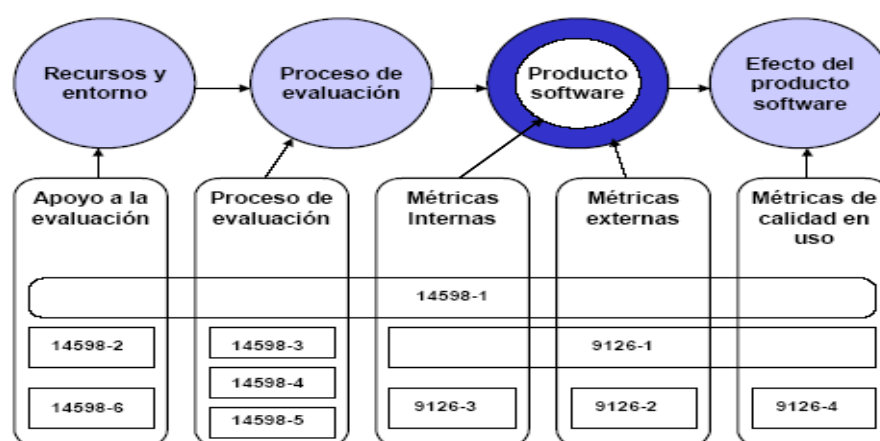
Recursos y entorno

Proceso de evaluación

Producto software

Efecto del producto software

Apoyo a la evaluación

Proceso de evaluación

Métricas Internas

Métricas externas

Métricas de calidad en uso

14598-1

14598-2

14598-3

9126-1

14598-4

14598-6

14598-5

9126-3

9126-2

9126-4